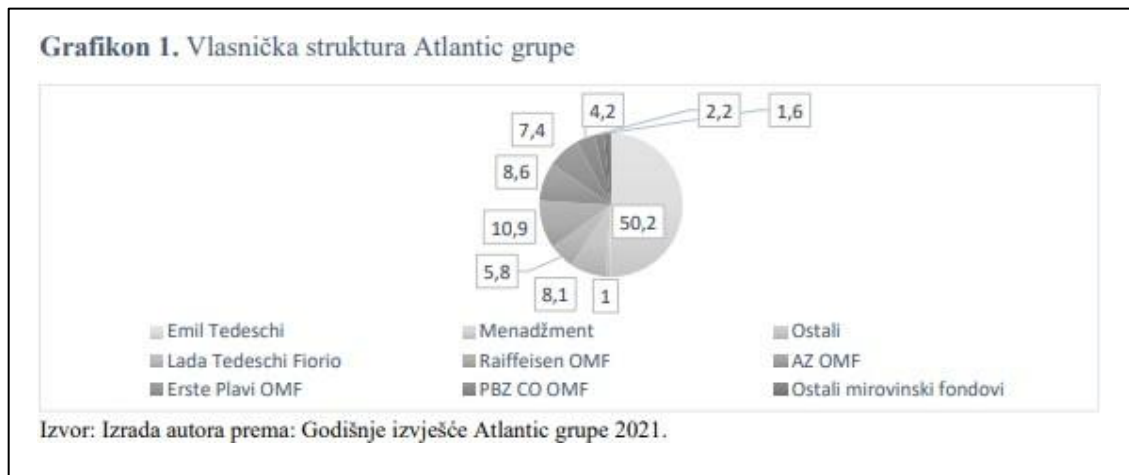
**Grafikon 1.** Vlasnička struktura Atlantic grupe

4,2
2,2
1,6
7,4
8,6
50,2
10,9
5,8
8,1
1

Emil Tedeschi
Menadžment
Ostali
Lada Tedeschi Fiorio
Raiffeisen OMF
AZ OMF
Erste Plavi OMF
PBZ CO OMF
Ostali mirovinski fondovi

Izvor: Izrada autora prema: Godišnje izvješće Atlantic grupe 2021.